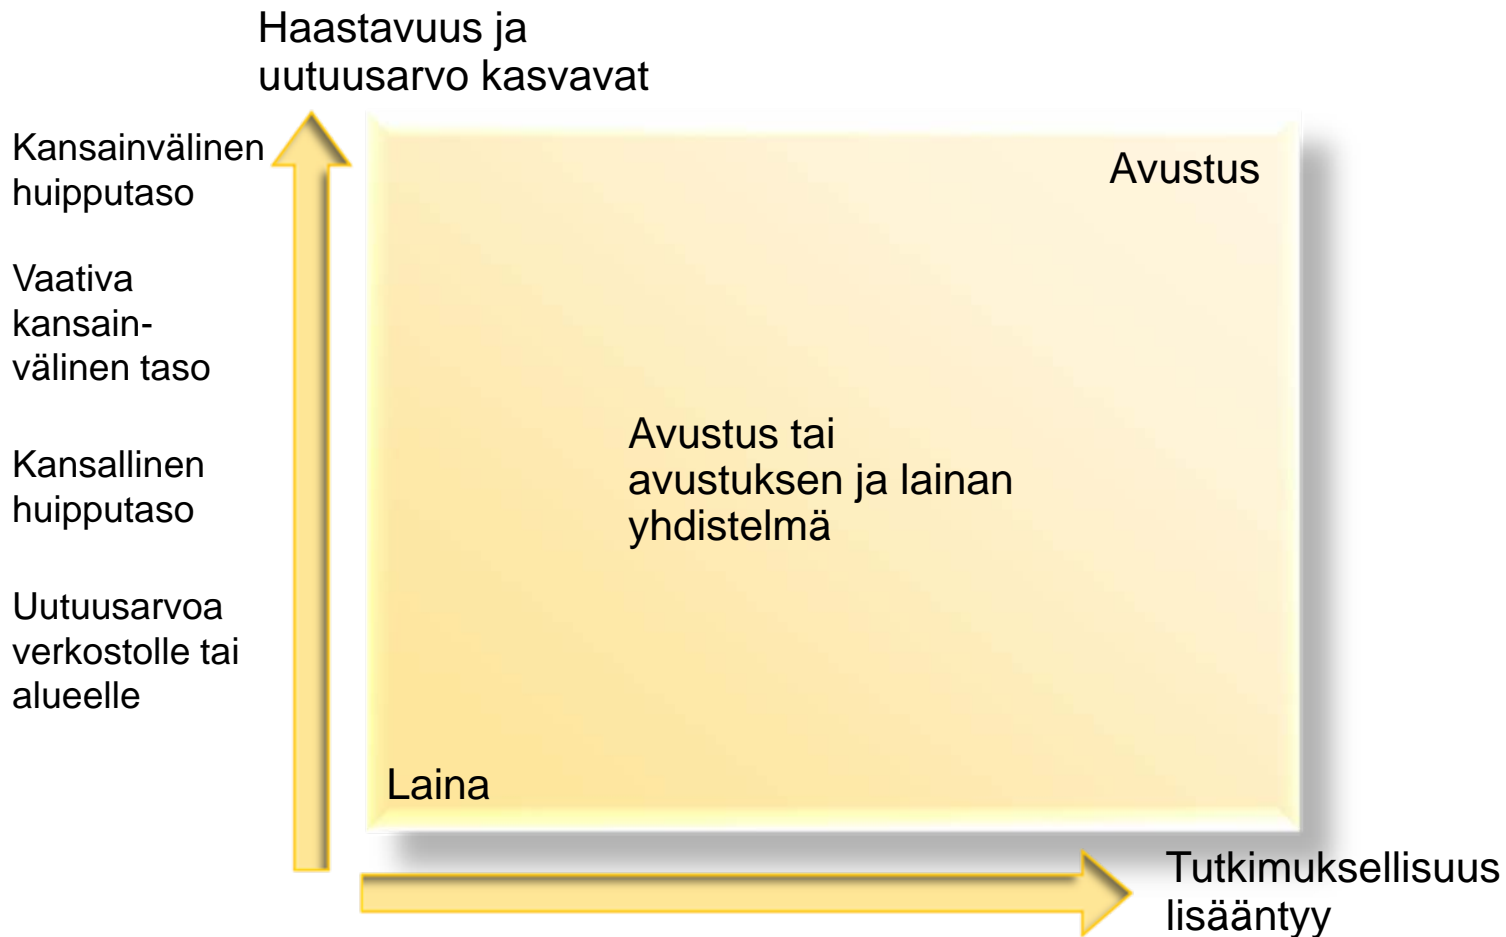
Haastavuus ja uutuusarvo kasvavat

Kansainvälinen huipputaso

Vaativa kansainvälinen taso

Kansallinen huipputaso

Uutuusarvoa verkostolle tai alueelle

Avustus

Avustus tai avustuksen ja lainan yhdistelmä

Laina

Tutkimuksellisuus lisääntyy